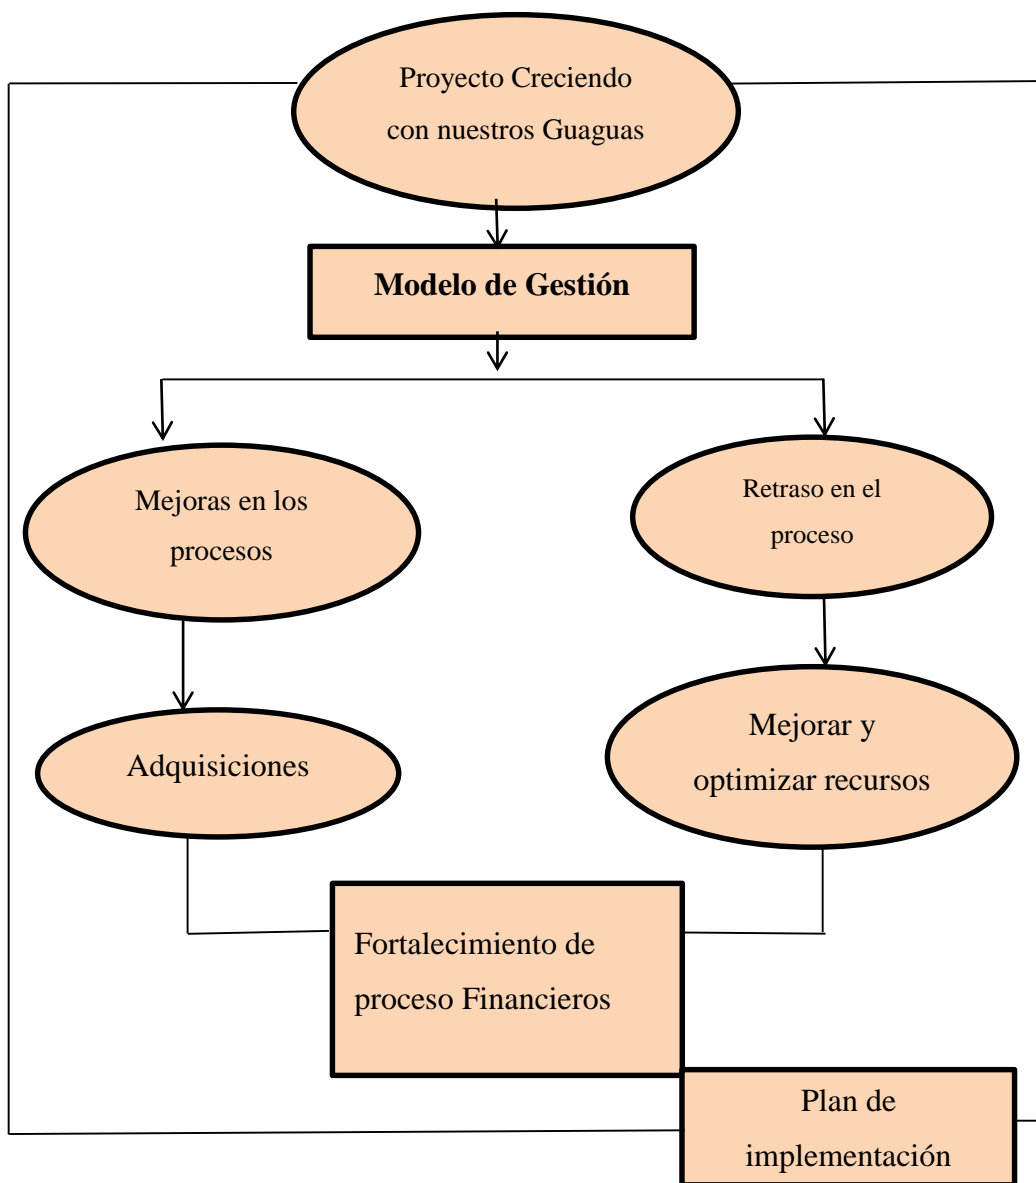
Proyecto Creciendo con nuestros Guaguas

**Modelo de Gestión**

Mejoras en los procesos

Retraso en el proceso

Adquisiciones

Mejorar y optimizar recursos

Fortalecimiento de proceso Financieros

Plan de implementación